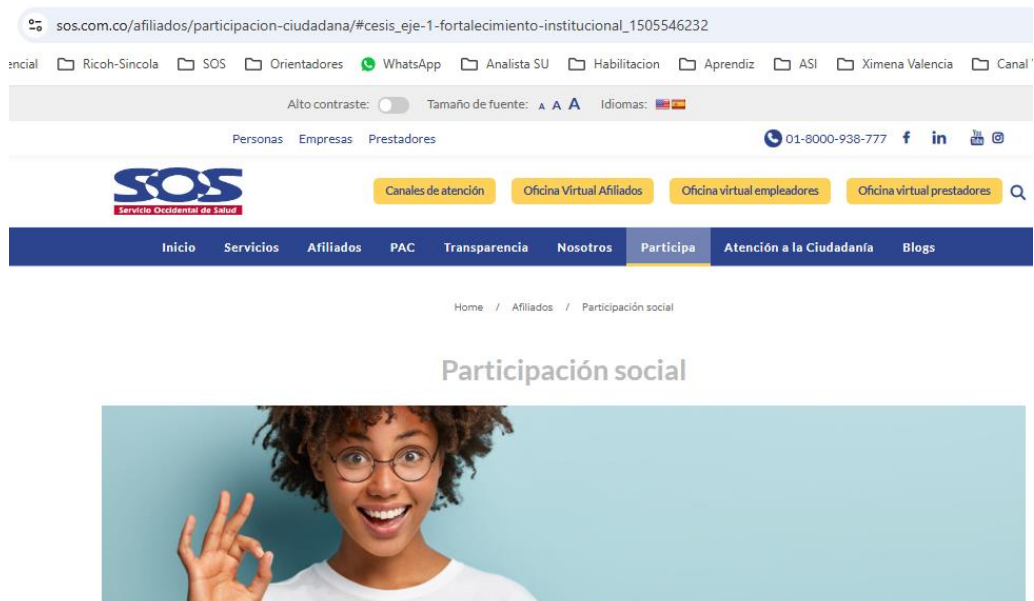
sos.com.co/afiliados/participacion-ciudadana/#cesis_eje-1-fortalecimiento-institucional_1505546232

encial Ricoh-Sincola SOS Orientadores WhatsApp Analista SU Habilitacion Aprendiz ASI Ximena Valencia Canal

Alto contraste: Tamaño de fuente: A A A Idiomas:

Personas Empresas Prestadores

01-8000-938-777 f in You Tube

SOS
Servicio Occidental de Salud

Canales de atención Oficina Virtual Afiliados Oficina virtual empleadores Oficina virtual prestadores

Inicio Servicios Afiliados PAC Transparencia Nosotros Participa Atención a la Ciudadanía Blogs

Home / Afiliados / Participación social

Participación social